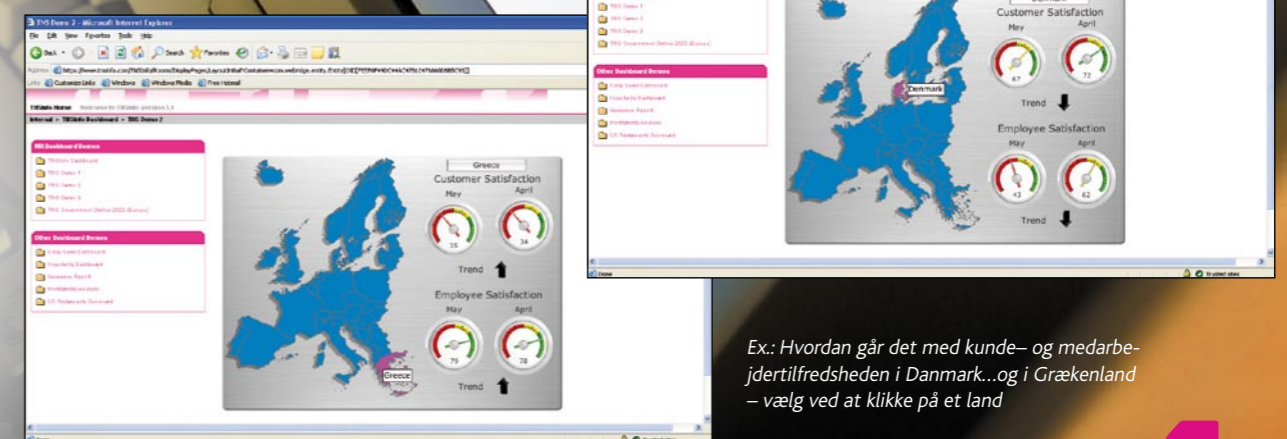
TVS Demo 2 - Microsoft Internet Explorer

File Edit View Favorites Tools Help

Back Search Favorites

Links Customize Links Windows Windows Media Free Hotmail

TVS Demo 1
TVS Demo 2
TVS Demo 3
TVS Government Online 2002 (Europe)

Other Dashboard Demos

Denmark

Customer Satisfaction

May April

67 72

Trend

Employee Satisfaction

May April

43 62

Trend

Internet

Greece

Customer Satisfaction

May April

35 34

Trend

Employee Satisfaction

May April

79 78

Trend

Greece

Ex.: Hvordan går det med kunde– og medarbejdertilfredsheden i Danmark...og i Grækenland – vælg ved at klikke på et land